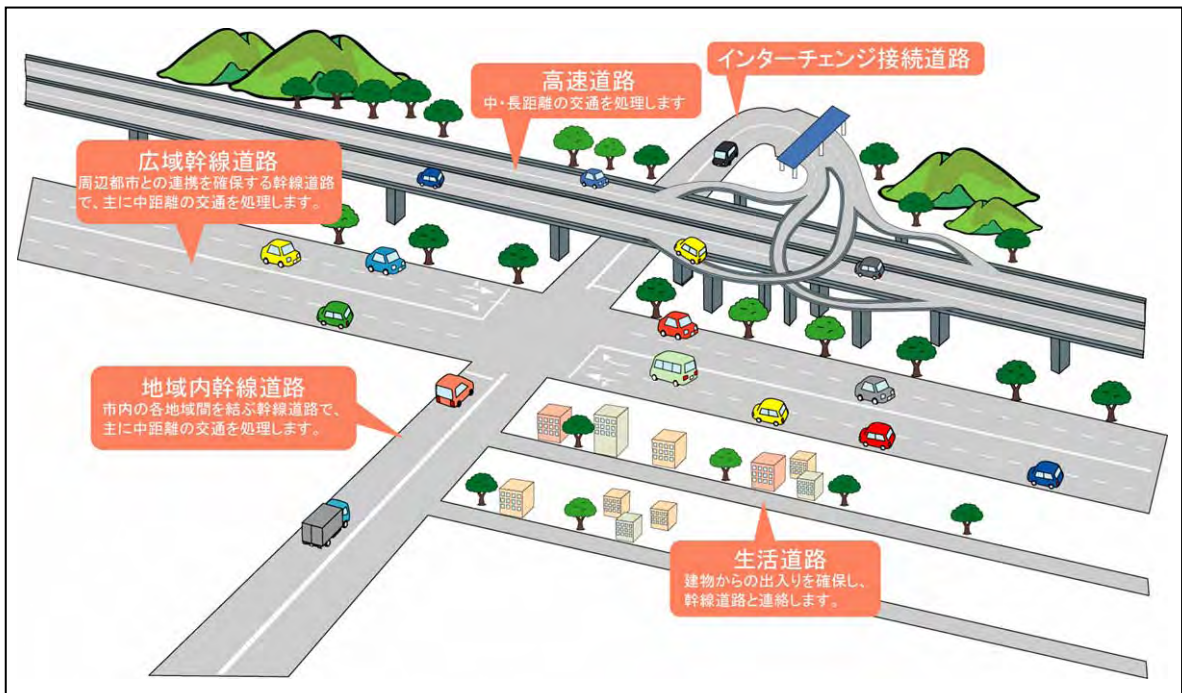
高速道路
中・長距離の交通を処理します

インターチェンジ接続道路

広域幹線道路
周辺都市との連携を確保する幹線道路で、主に中距離の交通を処理します。

地域内幹線道路
市内の各地域間を結ぶ幹線道路で、主に中距離の交通を処理します。

生活道路
建物からの出入りを確保し、幹線道路と連絡します。